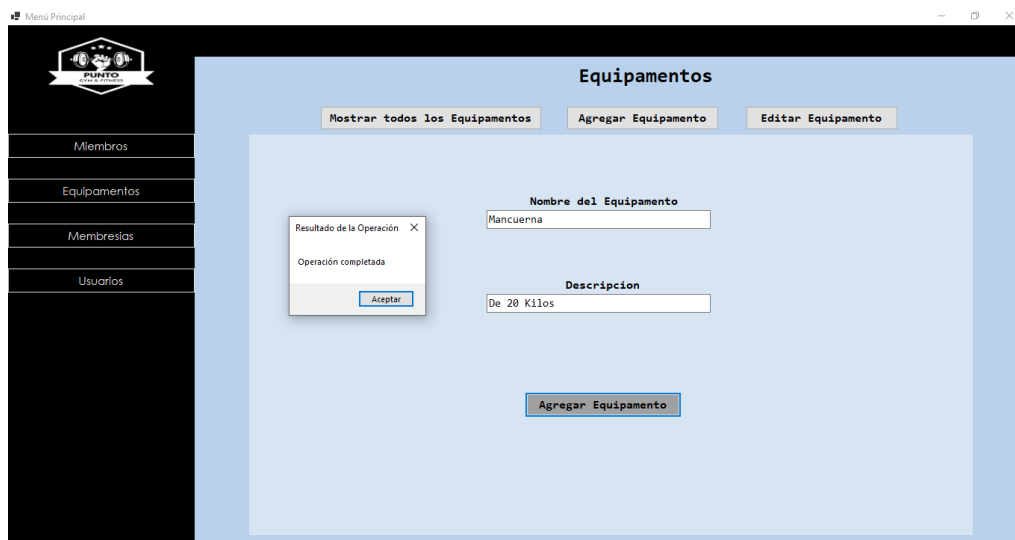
Menú Principal

PUNTO
GYM & FITNESS

Miembros

Equipamentos

Membresias

Usuarios

Equipamentos

Mostrar todos los Equipamentos

Agregar Equipamento

Editar Equipamento

Nombre del Equipamento

Mancuerna

Resultado de la Operación

Operación completada

Aceptar

Descripcion

De 20 Kilos

Agregar Equipamento